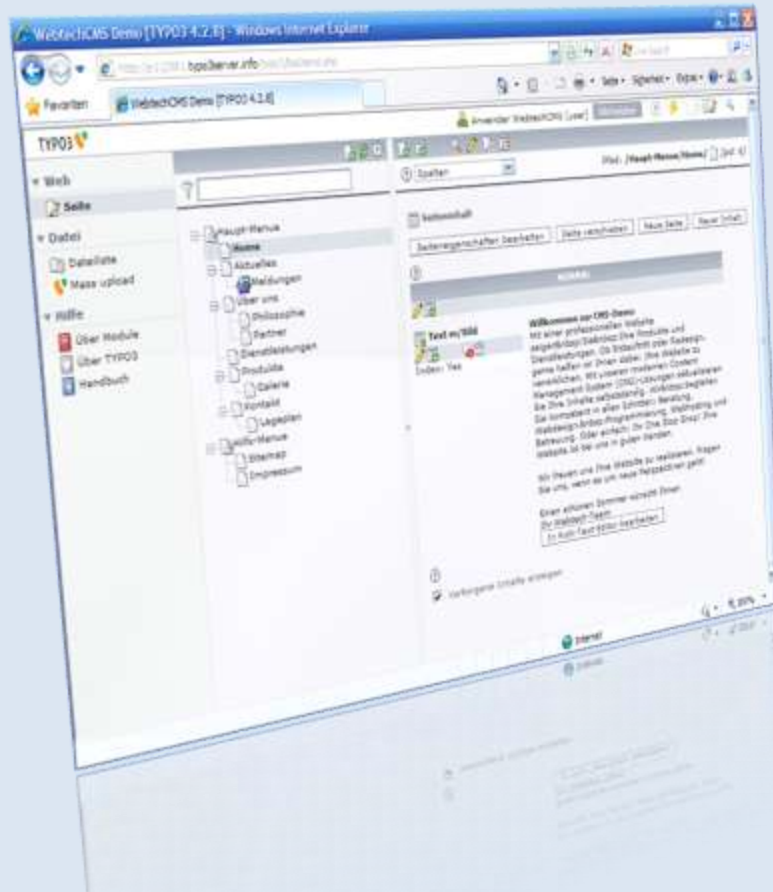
WebtechCMS Demo [TYPO3 4.2.8] - Windows Internet Explorer

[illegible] typo3server.info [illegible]

Favoriten

WebtechCMS Demo [TYPO3 4.2.8]

Seite Sicherheit Extras

TYPO3

Anwender: WebtechCMS [user]

Web

Seite

Datei

Dateiliste

Mass upload

Hilfe

Über Module

Über TYPO3

Handbuch

Spalten

Pfad: /Haupt-Menue/Home/

Haupt-Menue

Home

Aktuelles

Meldungen

Über uns

Philosophie

Partner

Dienstleistungen

Produkte

Galerie

Kontakt

Legalien

Hilfs-Menue

Sitemap

Impressum

Seiteninhalt

Seiteneigenschaften bearbeiten

Seite verschieben

Neue Seite

Neuer Inhalt

NORMAL

Text m/Bild

Index: Yes

Willkommen zur CMS-Demo

Mit einer professionellen Website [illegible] Ihre Produkte und Dienstleistungen. Ob Einkaufsshop oder Redesign, gerne helfen wir Ihnen dabei, Ihre Website zu verwirklichen. Mit unserem modernen Content Management System (CMS) können Sie Ihre Inhalte selbstständig aktualisieren. Wir begleiten Sie kompetent in allen Schritten: Beratung, Webdesign/Programmierung, Webhosting und Betreuung. Oder einfach: Ihr One Stop Shop! Ihre Website ist bei uns in guten Händen.

Wir freuen uns Ihre Website zu realisieren. Fragen Sie uns, wenn es um neue Perspektiven geht!

Einen schönen Sommer wünscht Ihnen Ihr Webtech-Team

Im Rich Text Editor bearbeiten

Verborgene Inhalte anzeigen

Internet

100%